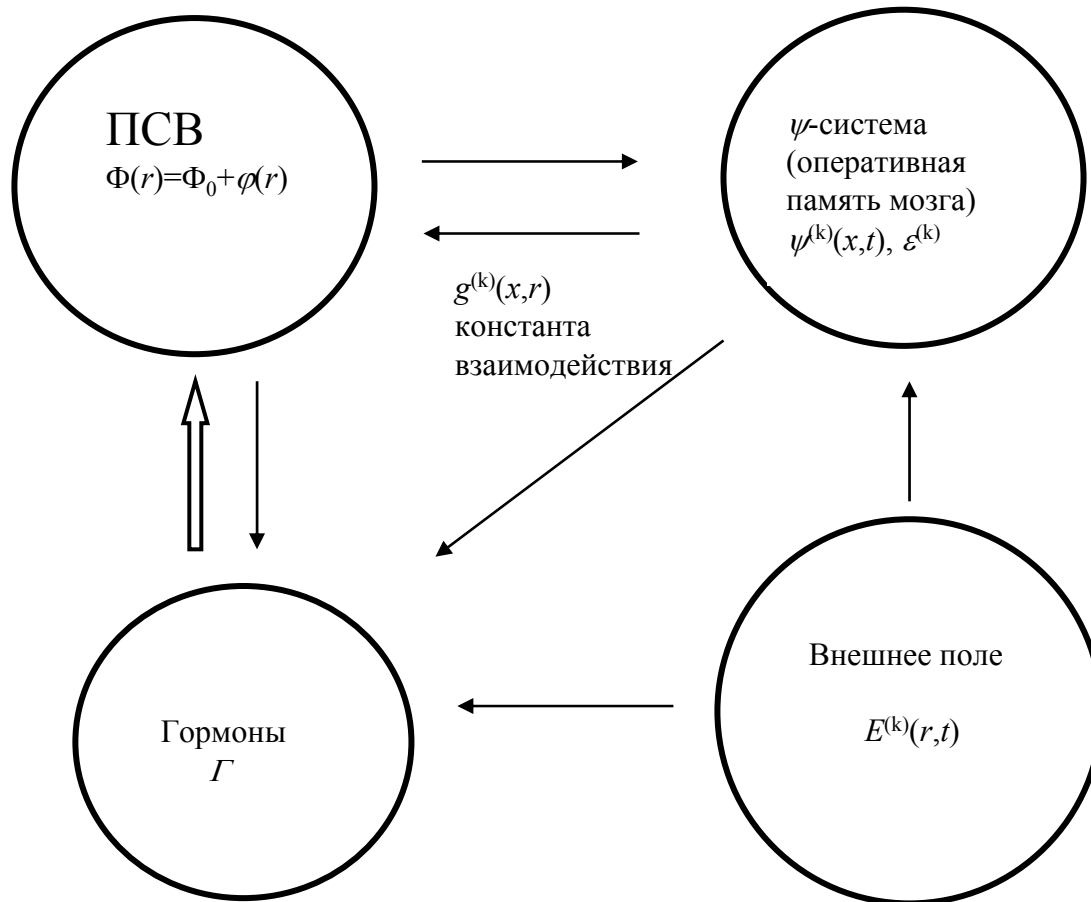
ПСВ
$\Phi(r)=\Phi_0+\varphi(r)$

$\psi$-система (оперативная память мозга) $\psi^{(k)}(x,t)$, $\varepsilon^{(k)}$

$g^{(k)}(x,r)$ константа взаимодействия

Гормоны
$\Gamma$

Внешнее поле
$E^{(k)}(r,t)$